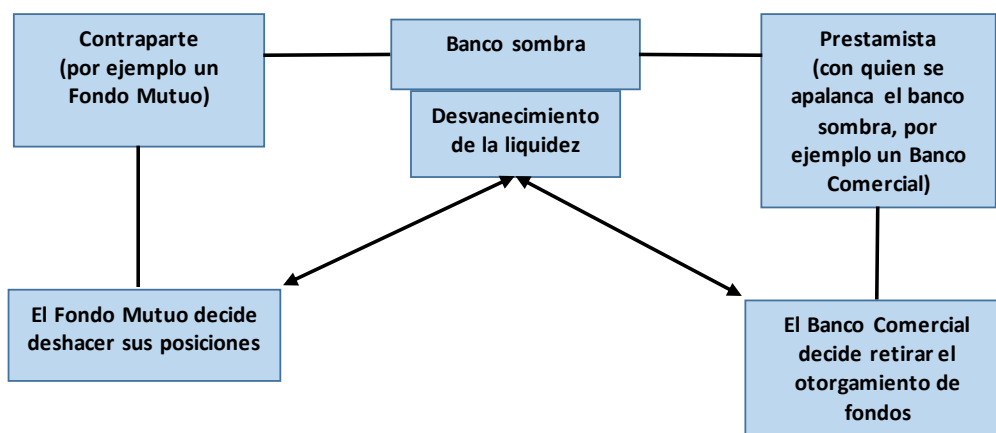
Contraparte (por ejemplo un Fondo Mutuo)

Banco sombra

Desvanecimiento de la liquidez

Prestamista (con quien se apalanca el banco sombra, por ejemplo un Banco Comercial)

El Fondo Mutuo decide deshacer sus posiciones

El Banco Comercial decide retirar el otorgamiento de fondos